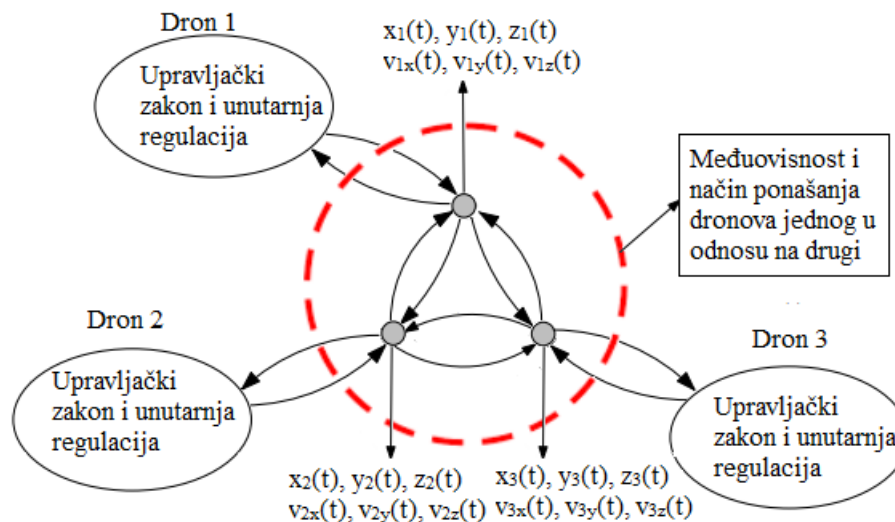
Dron 1

Upravljački zakon i unutarnja regulacija

$x_1(t)$, $y_1(t)$, $z_1(t)$
$v_{1x}(t)$, $v_{1y}(t)$, $v_{1z}(t)$

Međuovisnost i način ponašanja dronova jednog u odnosu na drugi

Dron 2

Upravljački zakon i unutarnja regulacija

Dron 3

Upravljački zakon i unutarnja regulacija

$x_2(t)$, $y_2(t)$, $z_2(t)$
$v_{2x}(t)$, $v_{2y}(t)$, $v_{2z}(t)$

$x_3(t)$, $y_3(t)$, $z_3(t)$
$v_{3x}(t)$, $v_{3y}(t)$, $v_{3z}(t)$